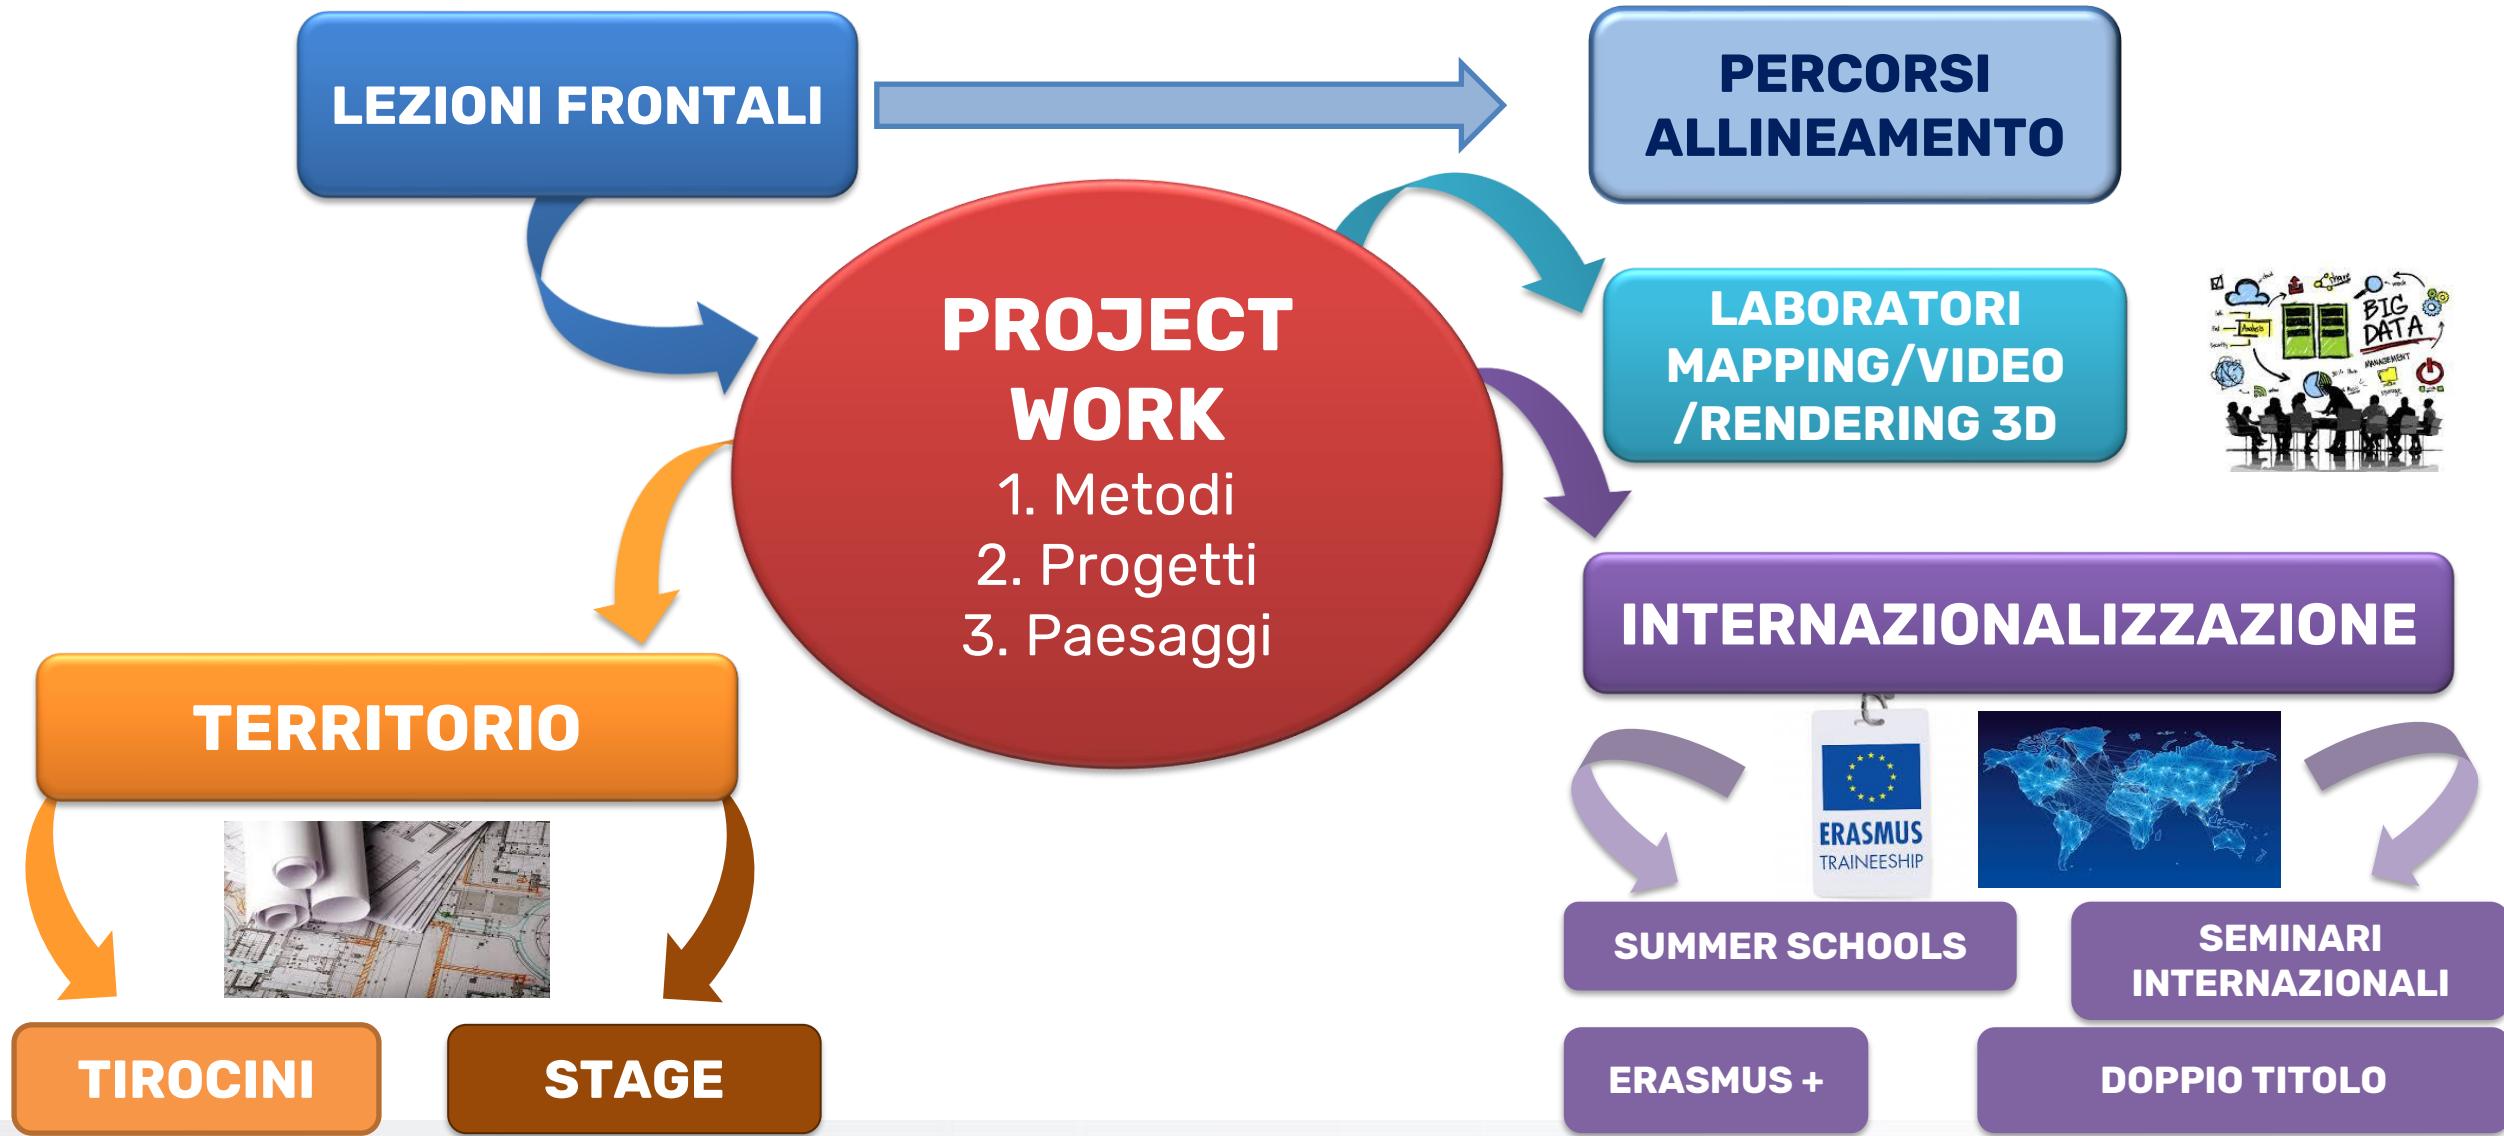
LEZIONI FRONTALI

PERCORSI ALLINEAMENTO

PROJECT WORK
1. Metodi
2. Progetti
3. Paesaggi

LABORATORI MAPPING/VIDEO /RENDERING 3D

BIG DATA

INTERNAZIONALIZZAZIONE

TERRITORIO

ERASMUS TRAINEESHIP

SUMMER SCHOOLS

SEMINARI INTERNAZIONALI

TIROCINI

STAGE

ERASMUS +

DOPPIO TITOLO